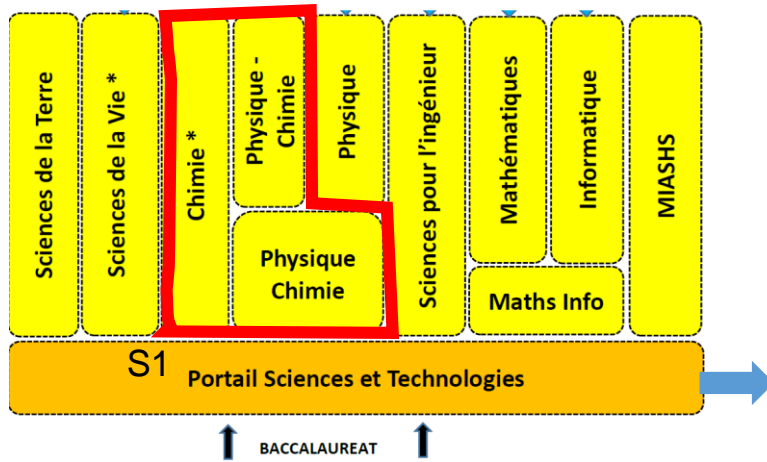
Sciences de la Terre

Sciences de la Vie *

Chimie *

Physique - Chimie

Physique

Physique Chimie

Sciences pour l'ingénieur

Mathématiques

Informatique

Maths Info

MIASHS

S1 Portail Sciences et Technologies

BACCALAUREAT